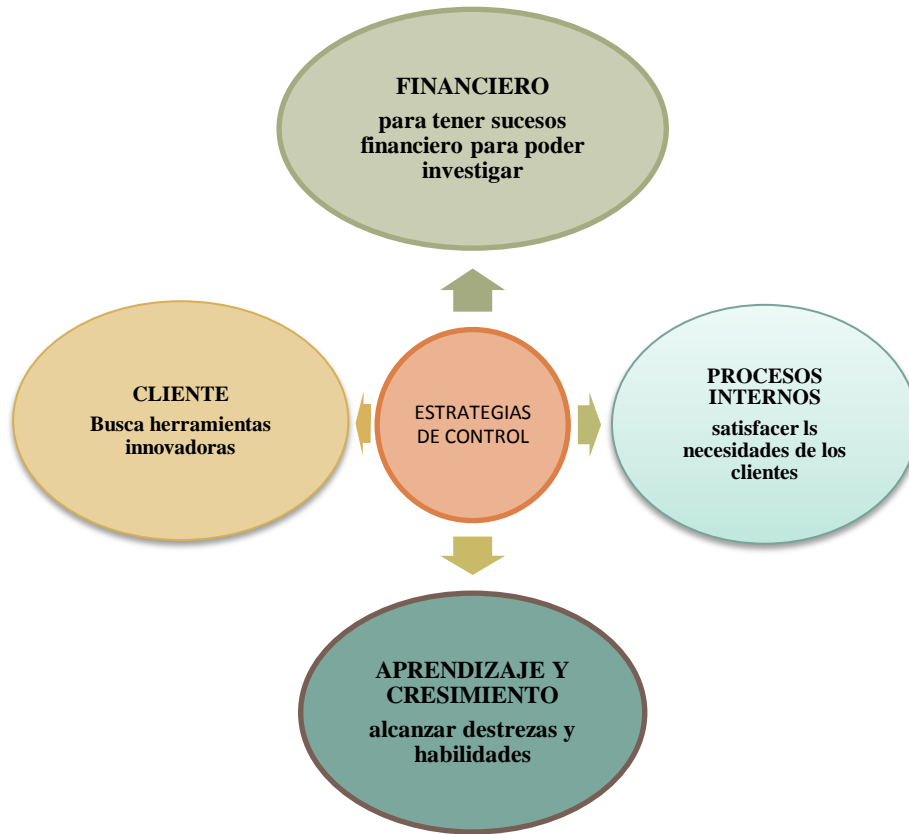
FINANCIERO
para tener sucesos financiero para poder investigar

CLIENTE
Busca herramientas innovadoras

ESTRATEGIAS DE CONTROL

PROCESOS INTERNOS
satisfacer ls necesidades de los clientes

APRENDIZAJE Y CRESIMIENTO
alcanzar destrezas y habilidades